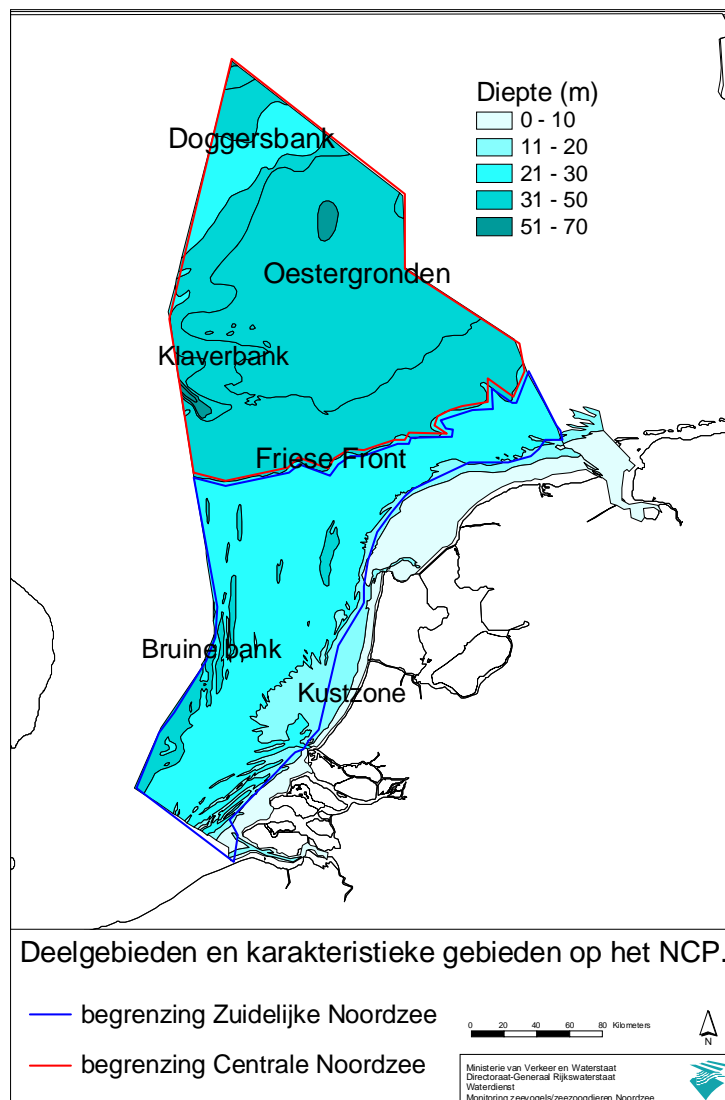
Diepte (m)
0 - 10
11 - 20
21 - 30
31 - 50
51 - 70

Doggersbank
Oestergronden
Klaverbank
Friese Front
Bruine bank
Kustzone

Deelgebieden en karakteristieke gebieden op het NCP.

begrenzing Zuidelijke Noordzee
begrenzing Centrale Noordzee

0 20 40 60 80 Kilometers
N

Ministerie van Verkeer en Waterstaat
Directoraat-Generaal Rijkswaterstaat
Waterdienst
Monitoring zeevogels/zeezoogdieren Noordzee